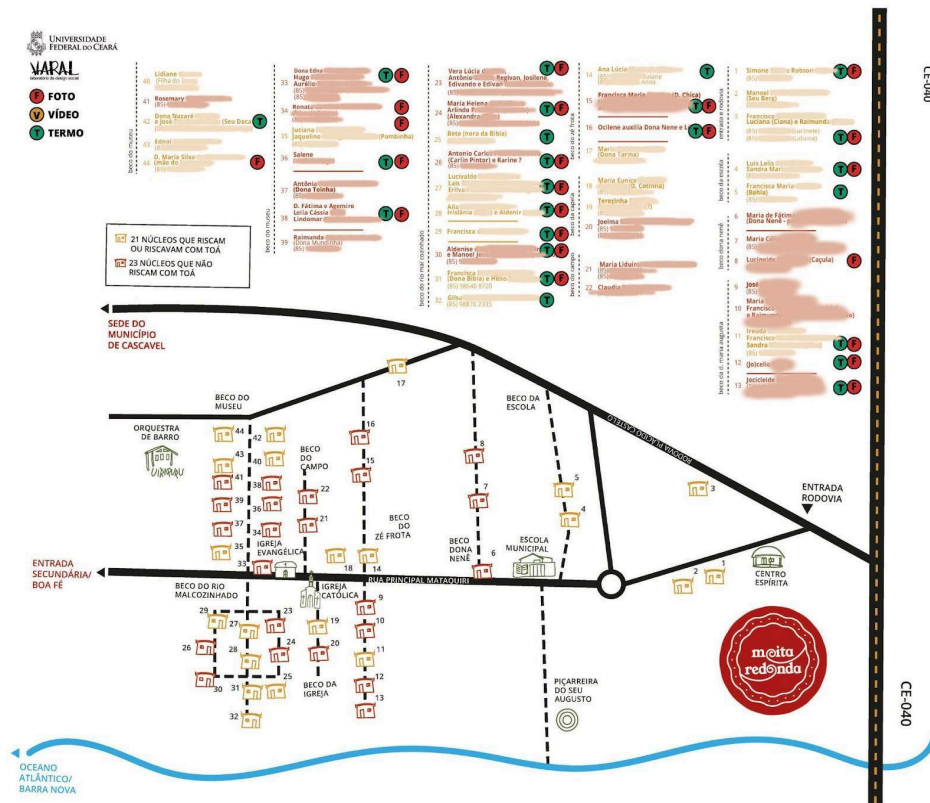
UNIVERSIDADE FEDERAL DO CEARÁ

VARAL
laboratório de design social

F FOTO
V VÍDEO
T TERMO

beco do museu
40 Lidiane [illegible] (Filha do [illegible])
41 Rosemary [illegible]
42 Dona Nazaré e José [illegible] (Seu Doca) T
43 Ednal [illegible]
44 D. Maria Silva (mãe do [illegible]) F

beco do museu
33 Dona Edna Hugo Aurélio T F
34 Ronaz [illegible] F
35 Luciana Jaqueline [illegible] (Pombinha) F
36 Salene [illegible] F
37 Antônia (Dona Toinha)
38 D. Fátima e Acemiro Leila Cássia Lindomar T F
39 Raimunda (Dona Mundinha)

beco do rio mal cozinhado
23 Vera Lúcia Antônio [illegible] Regivan, Josilene, Edivando e Edivan T F
24 Maria Helena Arlindo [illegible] (Alexandra) T F
25 Beto (nora da Bíblia) T
26 Antonio Carlos (Carlin Pintor) e Karine ? T F
27 Lucivaldo Luis Erilva T F
28 Alta Irisfânia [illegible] e Aldenir T F
29 Francisca T F
30 Aldenise e Manoel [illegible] T F
31 Francisca (Dona Bíblia) e Hélio (85) 98648 8720 T
32 Gilsa (85) 98876 2335 T

beco do zé frota
14 Ana Lúcia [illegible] Jaiane Anna T
15 Francisca Maria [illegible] (D. Chica) T F
16 Ocilene auxilia Dona Nenê e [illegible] T F
17 Mar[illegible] (Dona Tarsha)

beco do campo
18 Maria Eunice (D. Cotinha)
19 Terezinha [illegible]
20 Joelma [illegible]
21 Maria Liduina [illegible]
22 Claudia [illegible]

entrada e rodovia
1 Simone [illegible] Robson T F
2 Manoel (Seu Berg) T
3 Francisco Luciana (Ciana) e Raimunda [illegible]

beco da escola
4 Luis Lelis Sandra Mar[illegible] T F
5 Francisca Maria (Bahia) T

beco dona nenê
6 Maria de Fátima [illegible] Dona Nenê
7 Maria C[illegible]
8 Lucineide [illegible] (Caçula) F

beco cia d. maria augusta
9 José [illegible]
10 Maria Francisco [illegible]
11 Ireuda Francisco Sandra T F
12 (Jocelio) T F
13 Jocicleide T F

21 NÚCLEOS QUE RISCAM OU RISCAVAM COM TOÁ
23 NÚCLEOS QUE NÃO RISCAM COM TOÁ

SEDE DO MUNICÍPIO DE CASCAVEL
BECO DO MUSEU
ORQUESTRA DE BARRO
BECO DO CAMPO
BECO DO ZÉ FROTA
BECO DA ESCOLA
BECO DONA NENÊ
ESCOLA MUNICIPAL
RODOVIA PLÁCIDO CASTELO
ENTRADA RODOVIA
CENTRO ESPÍRITA
ENTRADA SECUNDÁRIA/ BOA FÉ
IGREJA EVANGÉLICA
IGREJA CATÓLICA
RUA PRINCIPAL MATAQUIRI
BECO DO RIO MALCOZINHADO
BECO DA IGREJA
PIÇARREIRA DO SEU AUGUSTO
moita redonda
CE-040
CE-040
OCEANO ATLÂNTICO/ BARRA NOVA

1 2 3 4 5 6 7 8 9 10 11 12 13 14 15 16 17 18 19 20 21 22 23 24 25 26 27 28 29 30 31 32 33 34 35 36 37 38 39 40 41 42 43 44